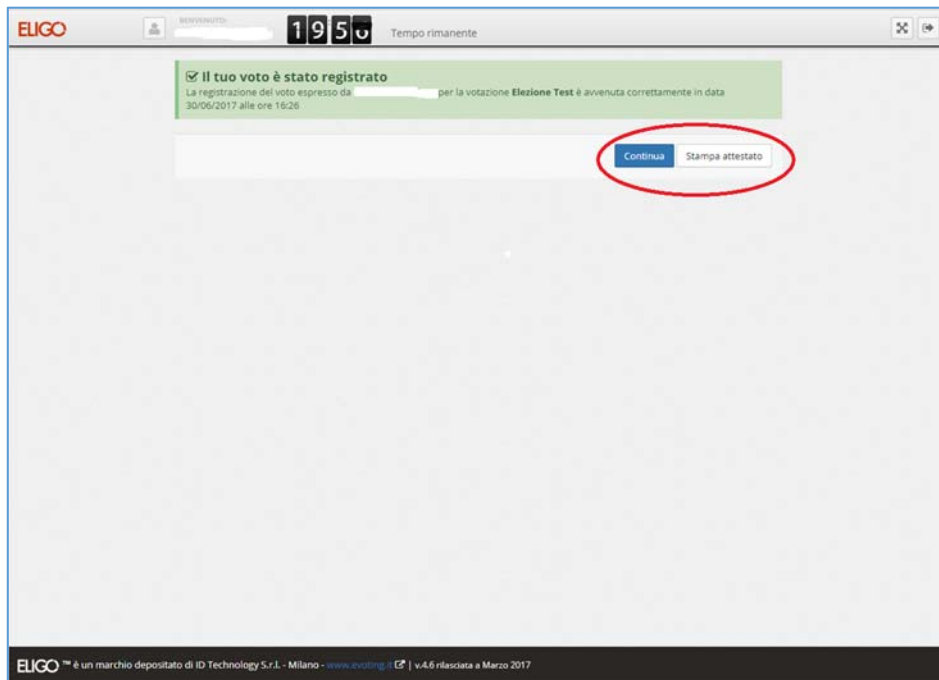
ELIGO

BENVENUTO:

1 9 5 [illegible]

Tempo rimanente

☑ Il tuo voto è stato registrato

La registrazione del voto espresso da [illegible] per la votazione **Elezione Test** è avvenuta correttamente in data 30/06/2017 alle ore 16:26

Continua

Stampa attestato

ELIGO ™ è un marchio depositato di ID Technology S.r.l. - Milano - www.evoting.it | v.4.6 rilasciata a Marzo 2017